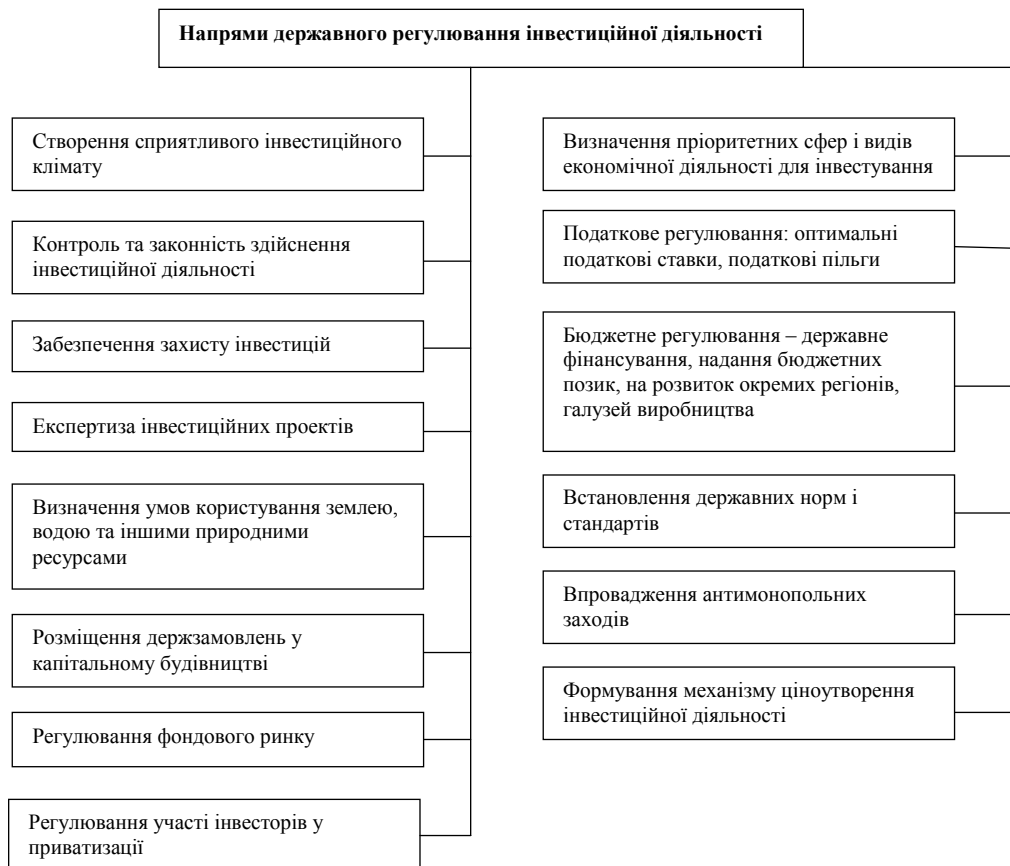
Напрями державного регулювання інвестиційної діяльності

Створення сприятливого інвестиційного клімату

Контроль та законність здійснення інвестиційної діяльності

Забезпечення захисту інвестицій

Експертиза інвестиційних проектів

Визначення умов користування землею, водою та іншими природними ресурсами

Розміщення держзамовлень у капітальному будівництві

Регулювання фондового ринку

Регулювання участі інвесторів у приватизації

Визначення пріоритетних сфер і видів економічної діяльності для інвестування

Податкове регулювання: оптимальні податкові ставки, податкові пільги

Бюджетне регулювання – державне фінансування, надання бюджетних позик, на розвиток окремих регіонів, галузей виробництва

Встановлення державних норм і стандартів

Впровадження антимонопольних заходів

Формування механізму ціноутворення інвестиційної діяльності